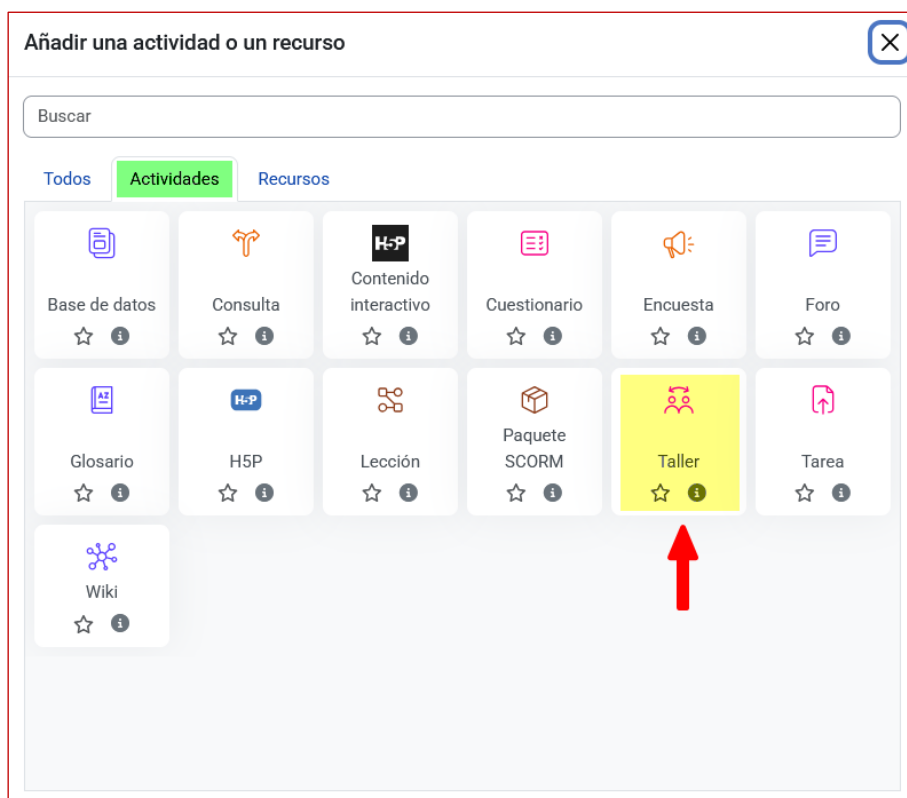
Añadir una actividad o un recurso

Buscar

Todos Actividades Recursos

Base de datos

Consulta

H5P
Contenido interactivo

Cuestionario

Encuesta

Foro

Glosario

H5P
H5P

Lección

Paquete SCORM

Taller

Tarea

Wiki